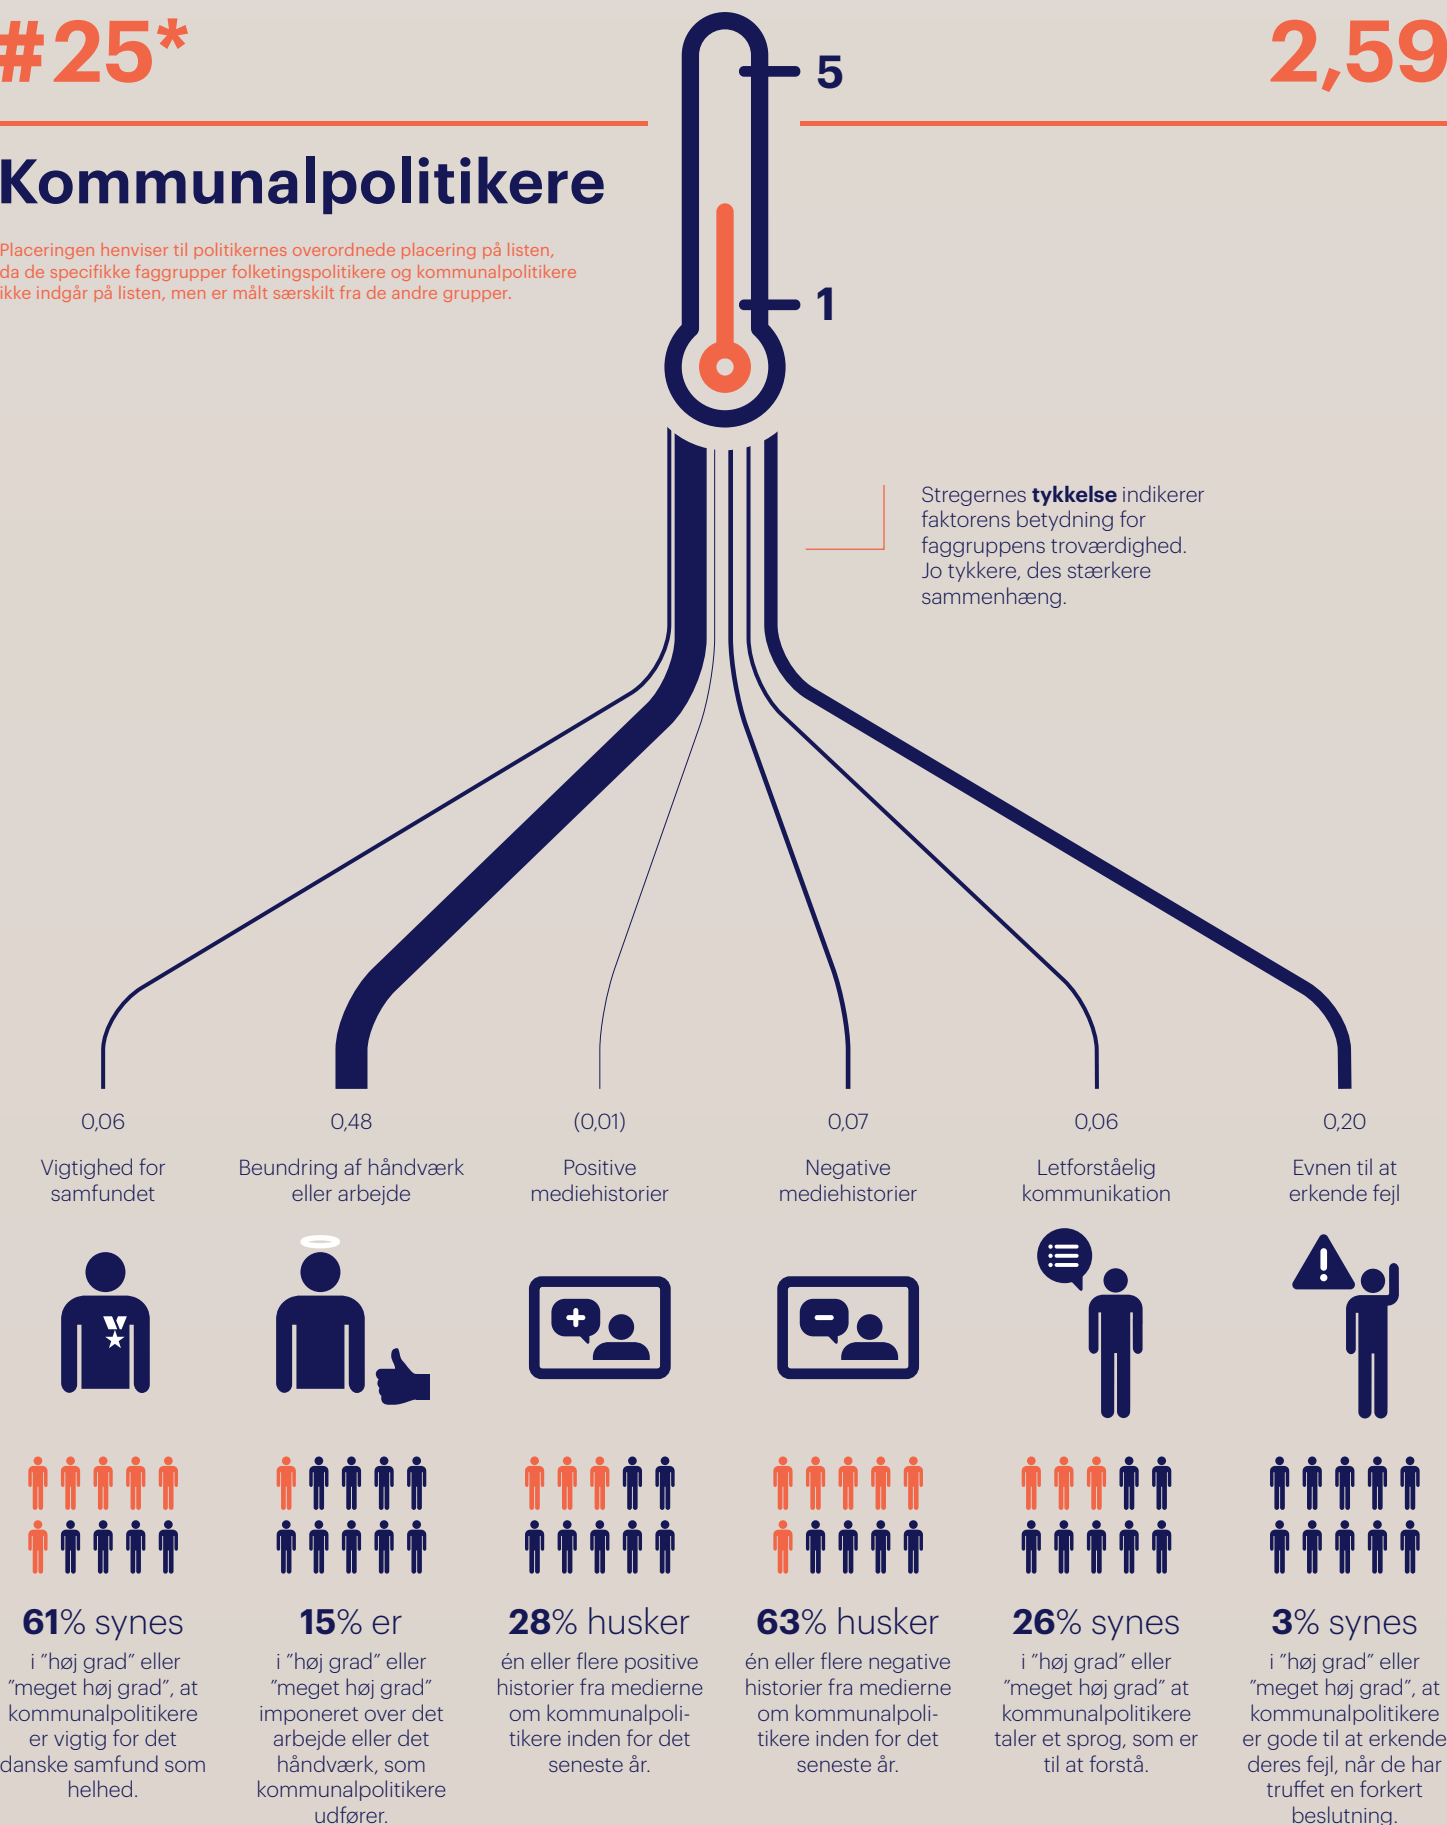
#25*

2,59

5

1

Kommunalpolitikere

Placeringen henviser til politikernes overordnede placering på listen, da de specifikke faggrupper folketingspolitikere og kommunalpolitikere ikke indgår på listen, men er målt særskilt fra de andre grupper.

Stregernes **tykkelse** indikerer faktorens betydning for faggruppens troværdighed. Jo tykkere, des stærkere sammenhæng.

0,06
Vigtighed for samfundet

0,48
Beundring af håndværk eller arbejde

(0,01)
Positive mediehistorier

0,07
Negative mediehistorier

0,06
Letforståelig kommunikation

0,20
Evnen til at erkende fejl

**61**% synes
i "høj grad" eller "meget høj grad", at kommunalpolitikere er vigtig for det danske samfund som helhed.

**15**% er
i "høj grad" eller "meget høj grad" imponeret over det arbejde eller det håndværk, som kommunalpolitikere udfører.

**28**% husker
én eller flere positive historier fra medierne om kommunalpolitikere inden for det seneste år.

**63**% husker
én eller flere negative historier fra medierne om kommunalpolitikere inden for det seneste år.

**26**% synes
i "høj grad" eller "meget høj grad" at kommunalpolitikere taler et sprog, som er til at forstå.

**3**% synes
i "høj grad" eller "meget høj grad", at kommunalpolitikere er gode til at erkende deres fejl, når de har truffet en forkert beslutning.